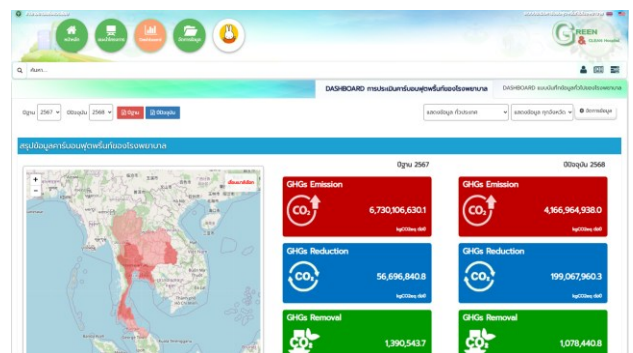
หน้าหลัก
ระบบบริหารงาน
Dashboard
จัดการข้อมูล

GREEN & CLEAN Hospital

ค้นหา...

DASHBOARD การประเมินคาร์บอนฟุตพริ้นท์ของโรงพยาบาล
DASHBOARD ผลบันทึกข้อมูลทั่วไปของโรงพยาบาล

ปีฐาน 2567 ปีปัจจุบัน 2568 ปีฐาน ปีปัจจุบัน
แสดงข้อมูล ทั่วประเทศ
แสดงข้อมูล ทุกจังหวัด
จัดการข้อมูล

สรุปข้อมูลคาร์บอนฟุตพริ้นท์ของโรงพยาบาล

ปีฐาน 2567
ปีปัจจุบัน 2568

เลือกเขตสุขภาพ

GHGs Emission
$CO_2$
6,730,106,630.1
kgCO2eq/ปี

GHGs Emission
$CO_2$
4,166,964,938.0
kgCO2eq/ปี

GHGs Reduction
$CO_2$
56,696,840.8
kgCO2eq/ปี

GHGs Reduction
$CO_2$
199,067,960.3
kgCO2eq/ปี

GHGs Removal
1,390,543.7

GHGs Removal
1,078,440.8